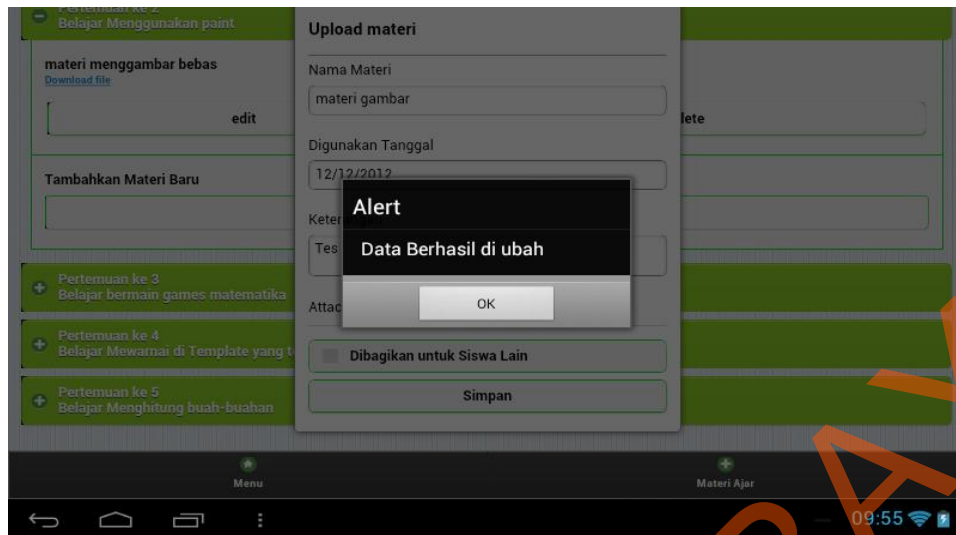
Pertemuan ke 2
Belajar Menggunakan paint

materi menggambar bebas
Download file

edit

lete

Tambahkan Materi Baru

Pertemuan ke 3
Belajar bermain games matematika

Pertemuan ke 4
Belajar Mewarnai di Template yang t

Pertemuan ke 5
Belajar Menghitung buah-buahan

Upload materi

Nama Materi

materi gambar

Digunakan Tanggal

12/12/2012

Keter

Tes

Attac

Dibagikan untuk Siswa Lain

Simpan

Alert

Data Berhasil di ubah

OK

Menu

Materi Ajar

09:55